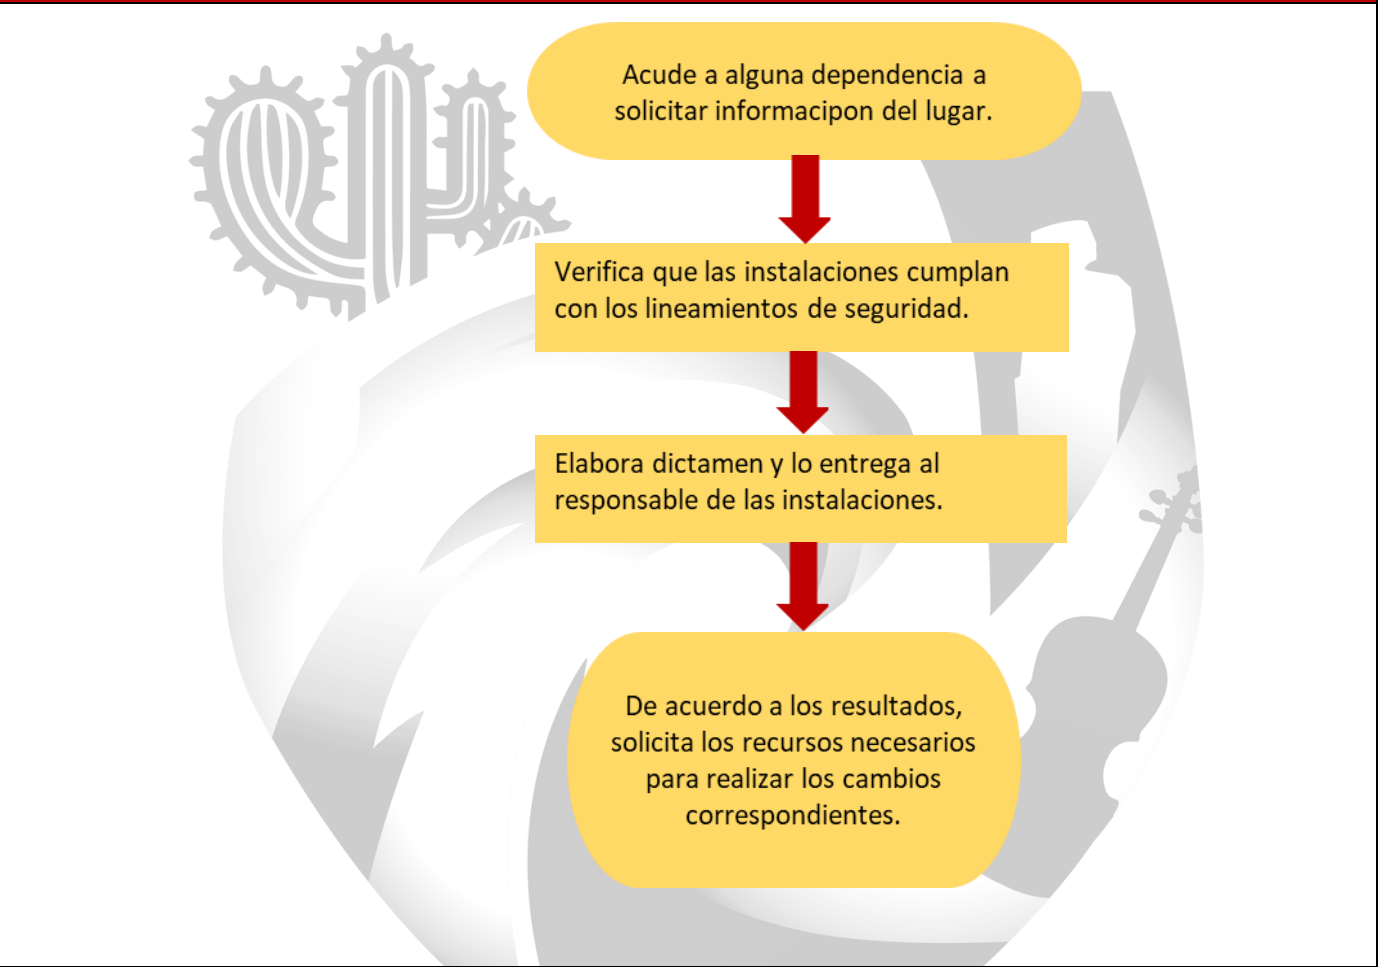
Acude a alguna dependencia a solicitar informacipon del lugar.

Verifica que las instalaciones cumplan con los lineamientos de seguridad.

Elabora dictamen y lo entrega al responsable de las instalaciones.

De acuerdo a los resultados, solicita los recursos necesarios para realizar los cambios correspondientes.